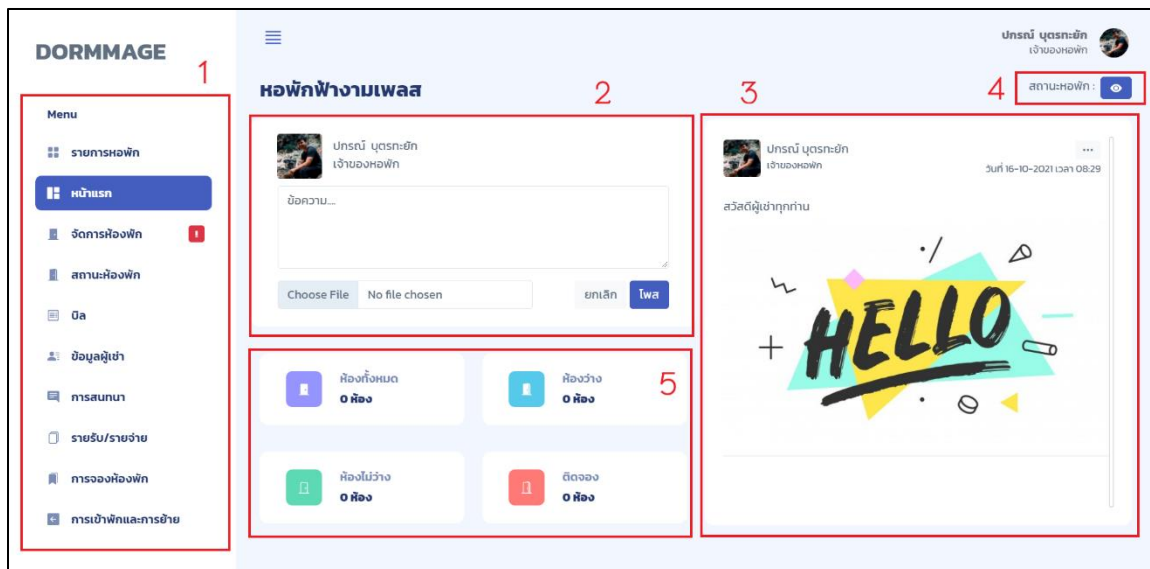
DORMMAGE

1

Menu

รายการหอพัก

หน้าแรก

จัดการห้องพัก !

สถานะห้องพัก

บิล

ข้อมูลผู้เช่า

การสนทนา

รายรับ/รายจ่าย

การจองห้องพัก

การเข้าพักและการย้าย

ปกรณ์ บุตรทะยัก
เจ้าของหอพัก

หอพักฟ้างามเพลส

2

3

4

สถานะหอพัก :

ปกรณ์ บุตรทะยัก
เจ้าของหอพัก

ข้อความ....

Choose File No file chosen

ยกเลิก โพส

ปกรณ์ บุตรทะยัก
เจ้าของหอพัก

...

วันที่ 16-10-2021 เวลา 08:29

สวัสดีผู้เช่าทุกท่าน

HELLO

5

ห้องทั้งหมด
0 ห้อง

ห้องว่าง
0 ห้อง

ห้องไม่ว่าง
0 ห้อง

ติดจอง
0 ห้อง